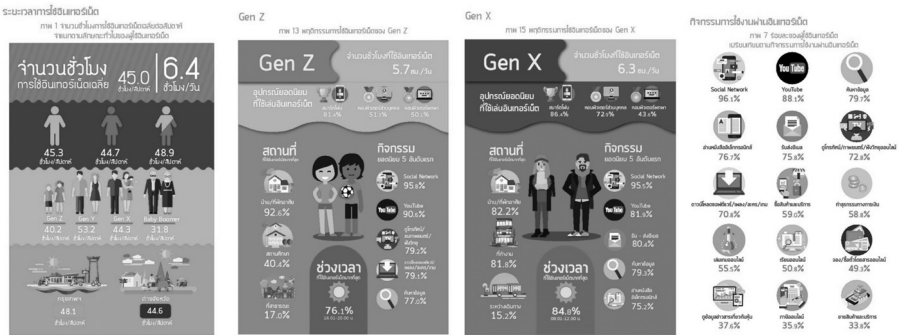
ระยะเวลาการใช้อินเทอร์เน็ต

ภาพ 1 จำนวนชั่วโมงการใช้อินเทอร์เน็ตเฉลี่ยต่อสัปดาห์ จำแนกตามลักษณะทั่วไปของผู้ใช้อินเทอร์เน็ต

จำนวนชั่วโมง การใช้อินเทอร์เน็ตเฉลี่ย 45.0 ชั่วโมง/สัปดาห์ 6.4 ชั่วโมง/วัน

45.3 ชั่วโมง/สัปดาห์
44.7 ชั่วโมง/สัปดาห์
48.9 ชั่วโมง/สัปดาห์

Gen Z 40.2 ชั่วโมง/สัปดาห์
Gen Y 53.2 ชั่วโมง/สัปดาห์
Gen X 44.3 ชั่วโมง/สัปดาห์
Baby Boomer 31.8 ชั่วโมง/สัปดาห์

กรุงเทพฯ 48.1 ชั่วโมง/สัปดาห์
ต่างจังหวัด 44.6 ชั่วโมง/สัปดาห์

Gen Z

ภาพ 13 พฤติกรรมการใช้อินเทอร์เน็ตของ Gen Z

Gen Z
จำนวนชั่วโมงที่ใช้อินเทอร์เน็ต 5.7 ชม./วัน

อุปกรณ์ยอดนิยม ที่ใช้เล่นอินเทอร์เน็ต
81.x%
51.x%
50.x%

สถานที่ ที่ใช้อินเทอร์เน็ต
บ้าน/ที่พักอาศัย 92.6%
สถานศึกษา 40.4%
ที่สาธารณะ 17.0%

กิจกรรม ยอดนิยม 5 อันดับแรก
Social Network 95.x%
YouTube 90.x%
ดูโทรทัศน์/ ฟังเพลง/ดูหนัง 79.x%
ดาวน์โหลดซอฟต์แวร์/เพลง/เกม/หนัง 79.x%
ค้นหาข้อมูล 77.x%

ช่วงเวลา ที่ใช้อินเทอร์เน็ตมากที่สุด
76.1%
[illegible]

Gen X

ภาพ 15 พฤติกรรมการใช้อินเทอร์เน็ตของ Gen X

Gen X
จำนวนชั่วโมงที่ใช้อินเทอร์เน็ต 6.3 ชม./วัน

อุปกรณ์ยอดนิยม ที่ใช้เล่นอินเทอร์เน็ต
86.x%
72.x%
43.x%

สถานที่ ที่ใช้อินเทอร์เน็ต
บ้าน/ที่พักอาศัย 82.2%
ที่ทำงาน 81.8%
ระหว่างเดินทาง 15.2%

กิจกรรม ยอดนิยม 5 อันดับแรก
Social Network 95.x%
YouTube 81.x%
รับ - ส่งอีเมล 80.x%
ค้นหาข้อมูล 79.x%
อ่านหนังสือ อิเล็กทรอนิกส์ 75.x%

ช่วงเวลา ที่ใช้อินเทอร์เน็ตมากที่สุด
84.0%
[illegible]

กิจกรรมการใช้งานผ่านอินเทอร์เน็ต

ภาพ 7 ร้อยละของผู้ใช้อินเทอร์เน็ต เปรียบเทียบตามกิจกรรมการใช้งานผ่านอินเทอร์เน็ต

Social Network 96.x%
YouTube 88.x%
ค้นหาข้อมูล 79.x%
อ่านหนังสืออิเล็กทรอนิกส์ 76.x%
รับส่งอีเมล 75.x%
ดูโทรทัศน์/ภาพยนตร์/ฟังวิทยุออนไลน์ 72.x%
ดาวน์โหลดซอฟต์แวร์/เพลง/เกม/หนัง 70.x%
ซื้อสินค้าและบริการ 59.x%
ทำธุรกรรมทางการเงิน 58.x%
เล่นเกมออนไลน์ 55.x%
เรียนออนไลน์ 50.x%
จอง/ซื้อตั๋วต่างๆออนไลน์ 49.x%
ดูข้อมูลด้านการท่องเที่ยว 37.x%
การโฆษณา 35.x%
ขายสินค้าและบริการ 33.x%